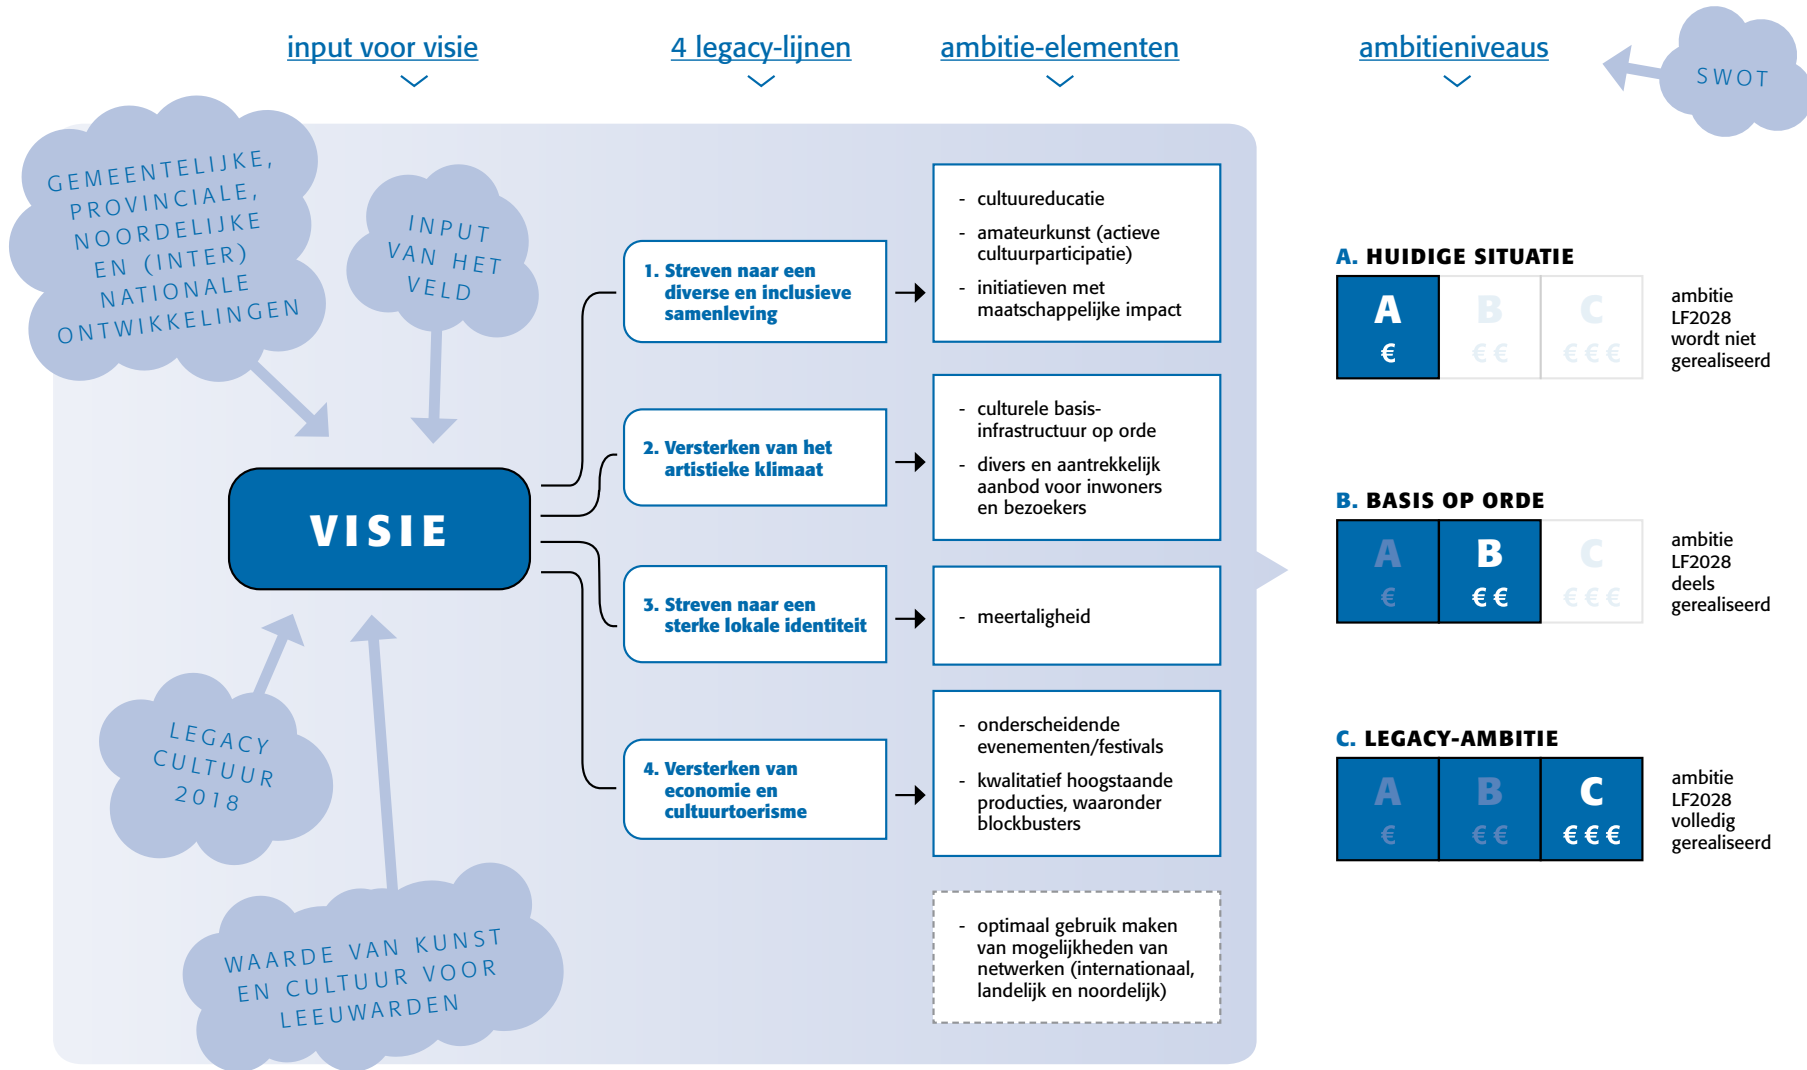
input voor visie

4 legacy-lijnen

ambitie-elementen

ambitieniveaus

SWOT

GEMEENTELIJKE, PROVINCIALE, NOORDELIJKE EN (INTER) NATIONALE ONTWIKKELINGEN

INPUT VAN HET VELD

VISIE

LEGACY CULTUUR 2018

WAARDE VAN KUNST EN CULTUUR VOOR LEEUWARDEN

1. Streven naar een diverse en inclusieve samenleving

2. Versterken van het artistieke klimaat

3. Streven naar een sterke lokale identiteit

4. Versterken van economie en cultuurtoerisme

- cultuureducatie
- amateurkunst (actieve cultuurparticipatie)
- initiatieven met maatschappelijke impact

- culturele basis-infrastructuur op orde
- divers en aantrekkelijk aanbod voor inwoners en bezoekers

- meertaligheid

- onderscheidende evenementen/festivals
- kwalitatief hoogstaande producties, waaronder blockbusters

- optimaal gebruik maken van mogelijkheden van netwerken (internationaal, landelijk en noordelijk)

A. HUIDIGE SITUATIE

| A € | B €€ | C €€€ |
|---|---|---|

ambitie LF2028 wordt niet gerealiseerd

B. BASIS OP ORDE

| A € | B €€ | C €€€ |
|---|---|---|

ambitie LF2028 deels gerealiseerd

C. LEGACY-AMBITIE

| A € | B €€ | C €€€ |
|---|---|---|

ambitie LF2028 volledig gerealiseerd